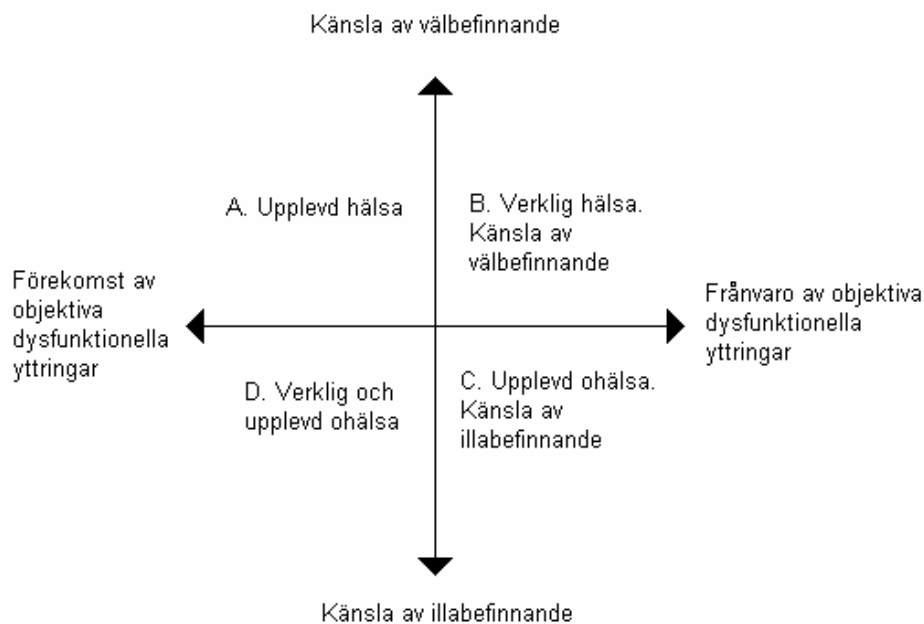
Känsla av välbefinnande

A. Upplevd hälsa

B. Verklig hälsa. Känsla av välbefinnande

Förekomst av objektiva dysfunktionella yttringar

Frånvaro av objektiva dysfunktionella yttringar

D. Verklig och upplevd ohälsa

C. Upplevd ohälsa. Känsla av illabefinnande

Känsla av illabefinnande